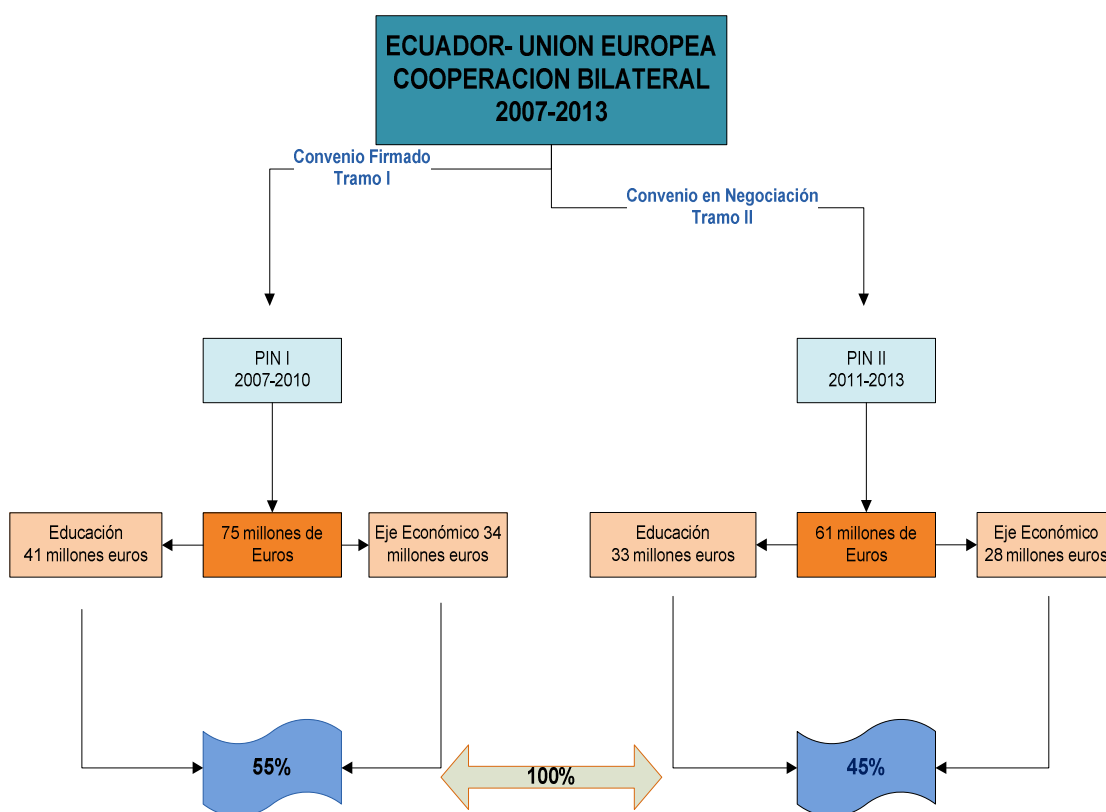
ECUADOR- UNION EUROPEA
COOPERACION BILATERAL
2007-2013

Convenio Firmado
Tramo I

Convenio en Negociación
Tramo II

PIN I
2007-2010

PIN II
2011-2013

Educación
41 millones euros

75 millones de Euros

Eje Económico 34 millones euros

Educación
33 millones euros

61 millones de Euros

Eje Económico
28 millones euros

55%

100%

45%